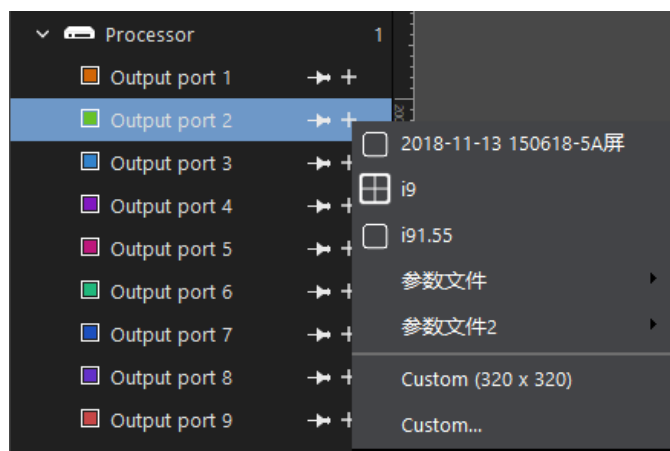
Processor 1

Output port 1

Output port 2

Output port 3

Output port 4

Output port 5

Output port 6

Output port 7

Output port 8

Output port 9

2018-11-13 150618-5A屏

i9

i91.55

参数文件

参数文件2

Custom (320 x 320)

Custom...